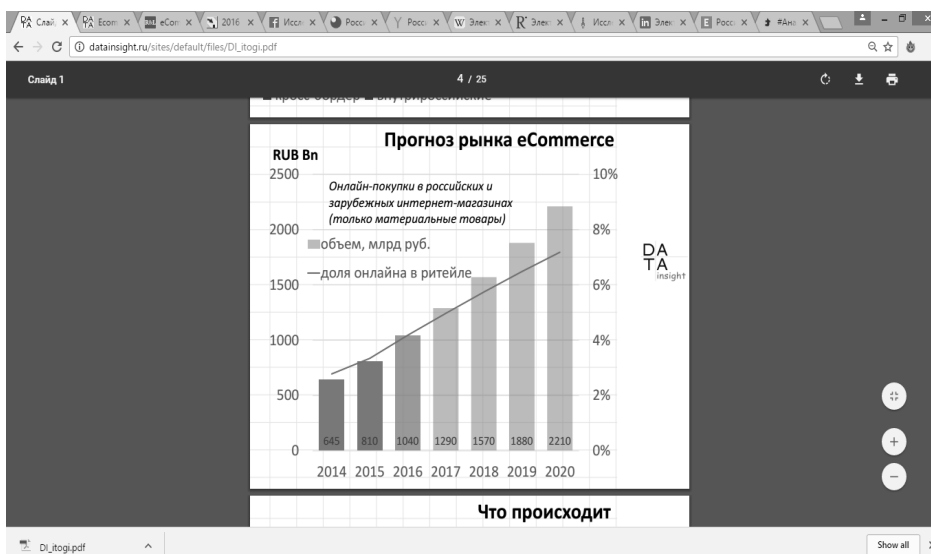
Слай × Ecom × eCom × 2016 × Иссл × Росс × Росс × Элек × Элек × Иссл × Элек × Росс × #Ана ×

datainsight.ru/sites/default/files/DI_itogi.pdf

Слайд 1

4 / 25

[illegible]

Прогноз рынка eCommerce

RUB Bn

Онлайн-покупки в российских и зарубежных интернет-магазинах (только материальные товары)

объем, млрд руб.

доля онлайна в ритейле

2500
2000
1500
1000
500
0

10%
8%
6%
4%
2%
0%

645 810 1040 1290 1570 1880 2210

2014 2015 2016 2017 2018 2019 2020

DA TA insight

Что происходит

DI_itogi.pdf

Show all